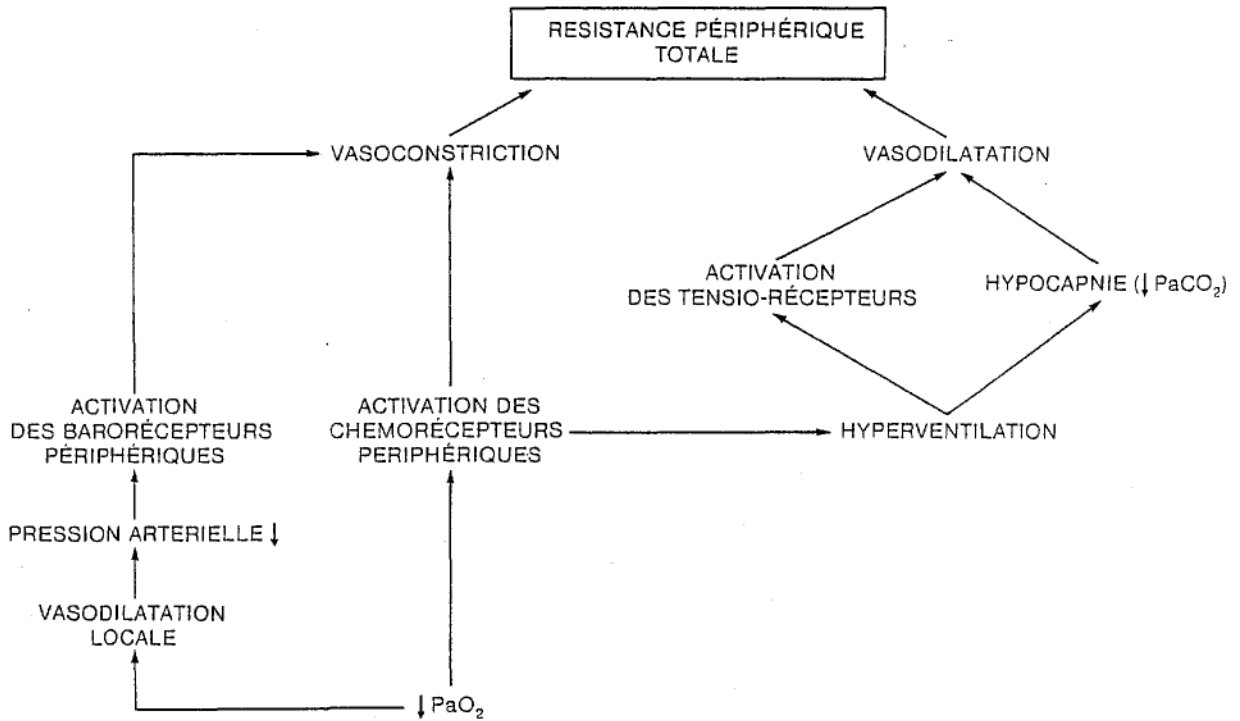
RESISTANCE PÉRIPHÉRIQUE TOTALE

VASOCONSTRICTION

VASODILATATION

ACTIVATION DES TENSIO-RÉCEPTEURS

HYPOCAPNIE (↓ $PaCO_2$)

ACTIVATION DES BARORÉCEPTEURS PÉRIPHÉRIQUES

ACTIVATION DES CHEMORÉCEPTEURS PERIPHÉRIQUES

HYPERVENTILATION

PRESSION ARTERIELLE ↓

VASODILATATION LOCALE

↓ $PaO_2$